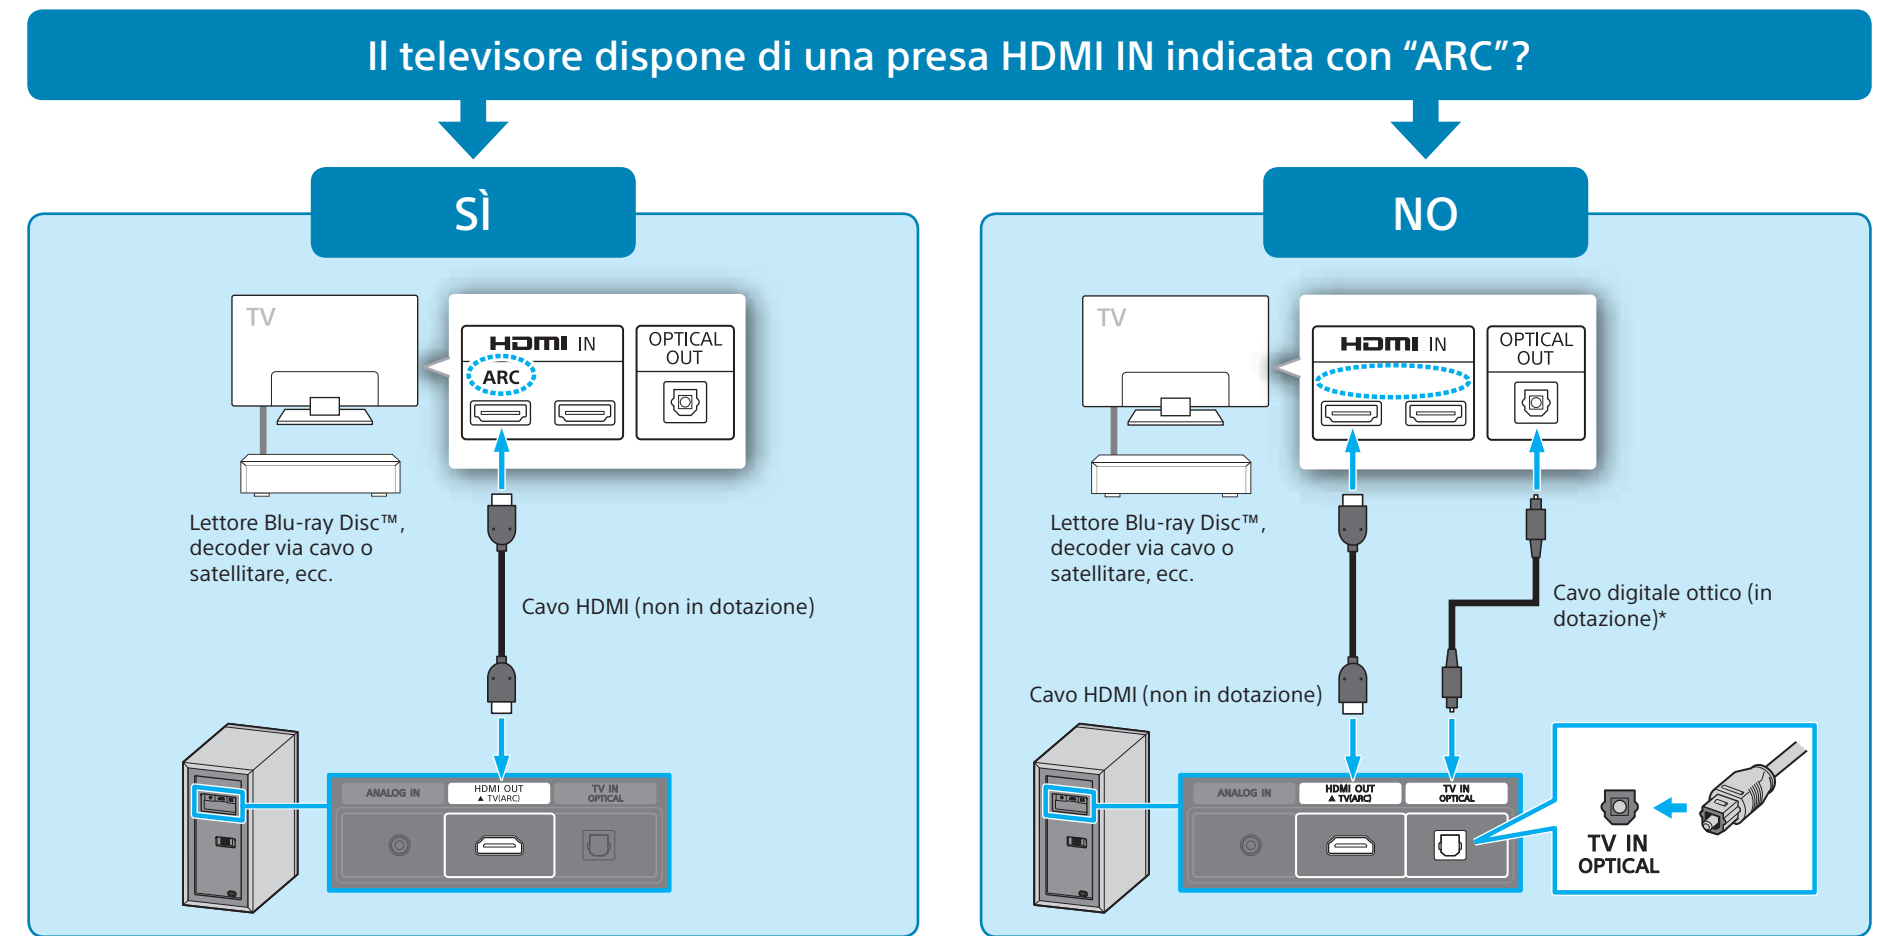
Il televisore dispone di una presa HDMI IN indicata con “ARC”?

SÌ

TV

HDMI IN
ARC

OPTICAL OUT

Lettore Blu-ray Disc™, decoder via cavo o satellitare, ecc.

Cavo HDMI (non in dotazione)

ANALOG IN
HDMI OUT
▲ TV(ARC)
TV IN
OPTICAL

NO

TV

HDMI IN

OPTICAL OUT

Lettore Blu-ray Disc™, decoder via cavo o satellitare, ecc.

Cavo digitale ottico (in dotazione)*

Cavo HDMI (non in dotazione)

ANALOG IN
HDMI OUT
▲ TV(ARC)
TV IN
OPTICAL

TV IN
OPTICAL